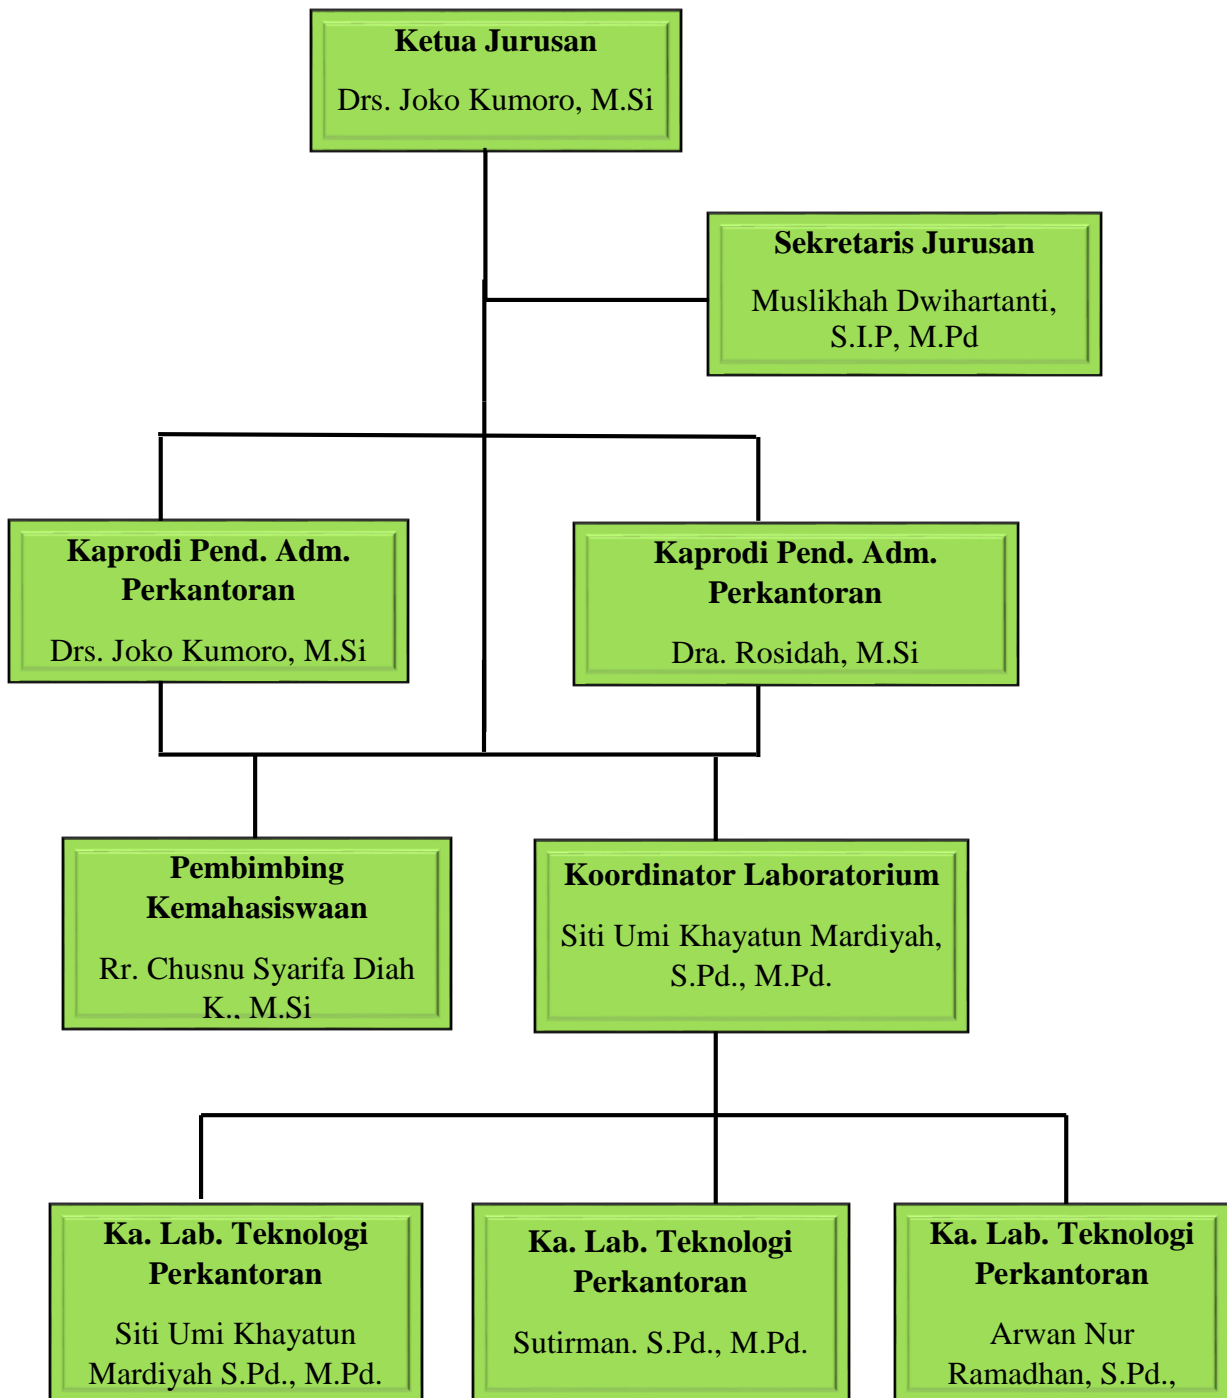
Ketua Jurusan

Drs. Joko Kumoro, M.Si

Sekretaris Jurusan

Muslikhah Dwihartanti, S.I.P, M.Pd

Kaprodi Pend. Adm. Perkantoran

Drs. Joko Kumoro, M.Si

Kaprodi Pend. Adm. Perkantoran

Dra. Rosidah, M.Si

Pembimbing Kemahasiswaan

Rr. Chusnu Syarifa Diah K., M.Si

Koordinator Laboratorium

Siti Umi Khayatun Mardiyah, S.Pd., M.Pd.

Ka. Lab. Teknologi Perkantoran

Siti Umi Khayatun Mardiyah S.Pd., M.Pd.

Ka. Lab. Teknologi Perkantoran

Sutirman. S.Pd., M.Pd.

Ka. Lab. Teknologi Perkantoran

Arwan Nur Ramadhan, S.Pd.,